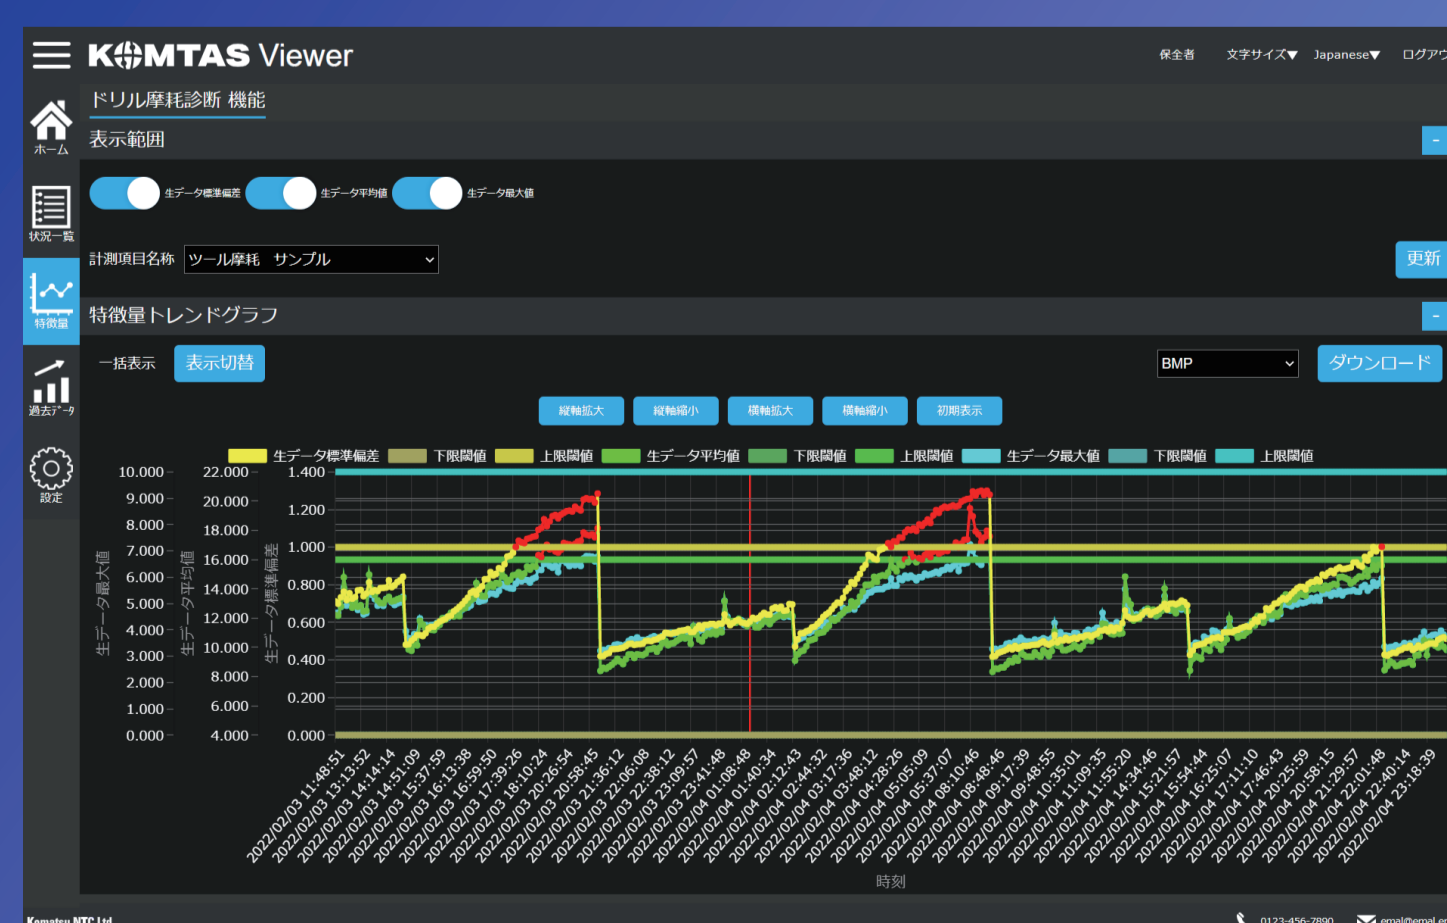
KOMTAS Viewer

保全者　文字サイズ▼　Japanese▼　ログアウ

ホーム
状況一覧
特徴量
過去データ
設定

ドリル摩耗診断 機能

表示範囲 -

生データ標準偏差　生データ平均値　生データ最大値

計測項目名称　ツール摩耗　サンプル

更新

特徴量トレンドグラフ -

一括表示　表示切替

BMP

ダウンロード

縦軸拡大　縦軸縮小　横軸拡大　横軸縮小　初期表示

生データ標準偏差　下限閾値　上限閾値　生データ平均値　下限閾値　上限閾値　生データ最大値　下限閾値　上限閾値

生データ最大値: 10.000, 9.000, 8.000, 7.000, 6.000, 5.000, 4.000, 3.000, 2.000, 1.000, 0.000
生データ平均値: 22.000, 20.000, 18.000, 16.000, 14.000, 12.000, 10.000, 8.000, 6.000, 4.000
生データ標準偏差: 1.400, 1.200, 1.000, 0.800, 0.600, 0.400, 0.200, 0.000

2022/02/03 11:48:51
2022/02/03 13:13:52
2022/02/03 14:14:14
2022/02/03 14:51:09
2022/02/03 15:37:59
2022/02/03 16:13:38
2022/02/03 16:59:50
2022/02/03 17:39:26
2022/02/03 18:10:24
2022/02/03 20:26:54
2022/02/03 20:58:45
2022/02/03 21:36:12
2022/02/03 22:06:08
2022/02/03 22:38:12
2022/02/03 23:09:57
2022/02/03 23:41:48
2022/02/04 01:08:48
2022/02/04 01:40:34
2022/02/04 02:12:43
2022/02/04 02:44:32
2022/02/04 03:17:36
2022/02/04 03:48:12
2022/02/04 04:28:26
2022/02/04 05:05:09
2022/02/04 05:37:07
2022/02/04 08:10:46
2022/02/04 08:48:46
2022/02/04 09:17:39
2022/02/04 09:48:55
2022/02/04 10:35:01
2022/02/04 11:09:35
2022/02/04 11:55:20
2022/02/04 14:34:46
2022/02/04 15:21:57
2022/02/04 15:54:44
2022/02/04 16:25:07
2022/02/04 17:11:10
2022/02/04 17:46:43
2022/02/04 20:25:59
2022/02/04 20:58:15
2022/02/04 21:29:57
2022/02/04 22:01:48
2022/02/04 22:40:14
2022/02/04 23:18:39

時刻

Komatsu NTC Ltd.　0123-456-7890　email@emal.c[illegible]